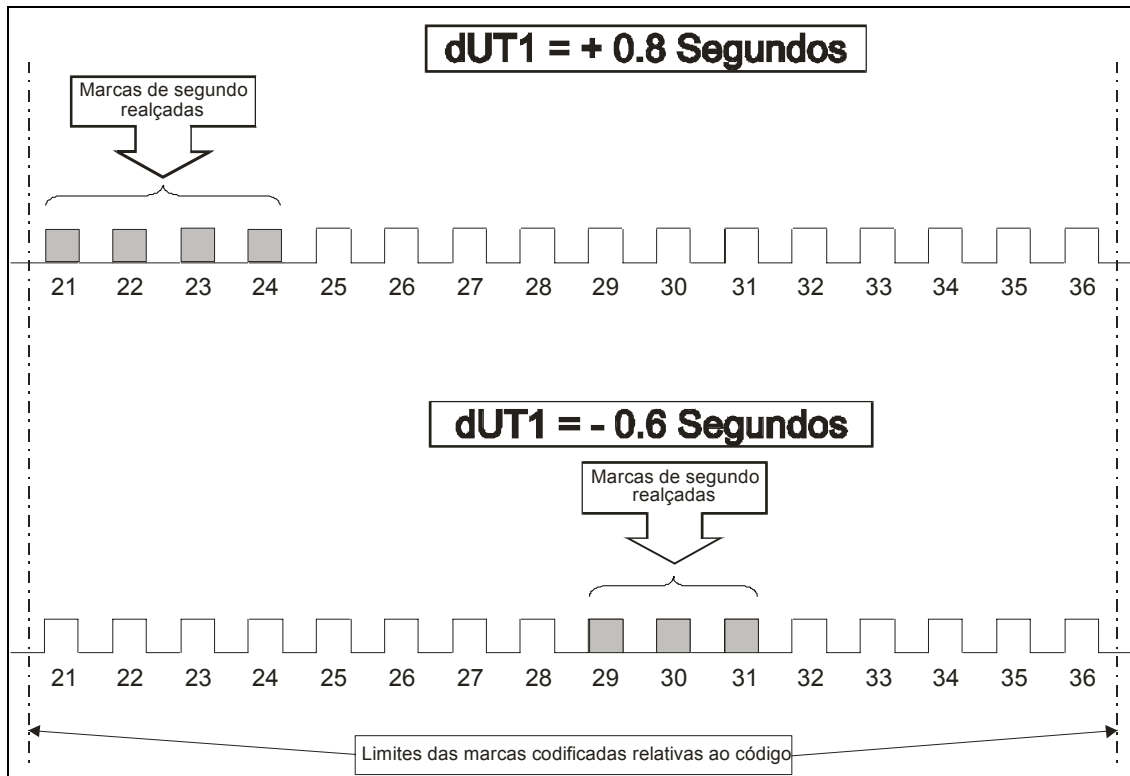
dUT1 = + 0.8 Segundos

Marcas de segundo realçadas

21 22 23 24 25 26 27 28 29 30 31 32 33 34 35 36

dUT1 = - 0.6 Segundos

Marcas de segundo realçadas

21 22 23 24 25 26 27 28 29 30 31 32 33 34 35 36

Limites das marcas codificadas relativas ao código